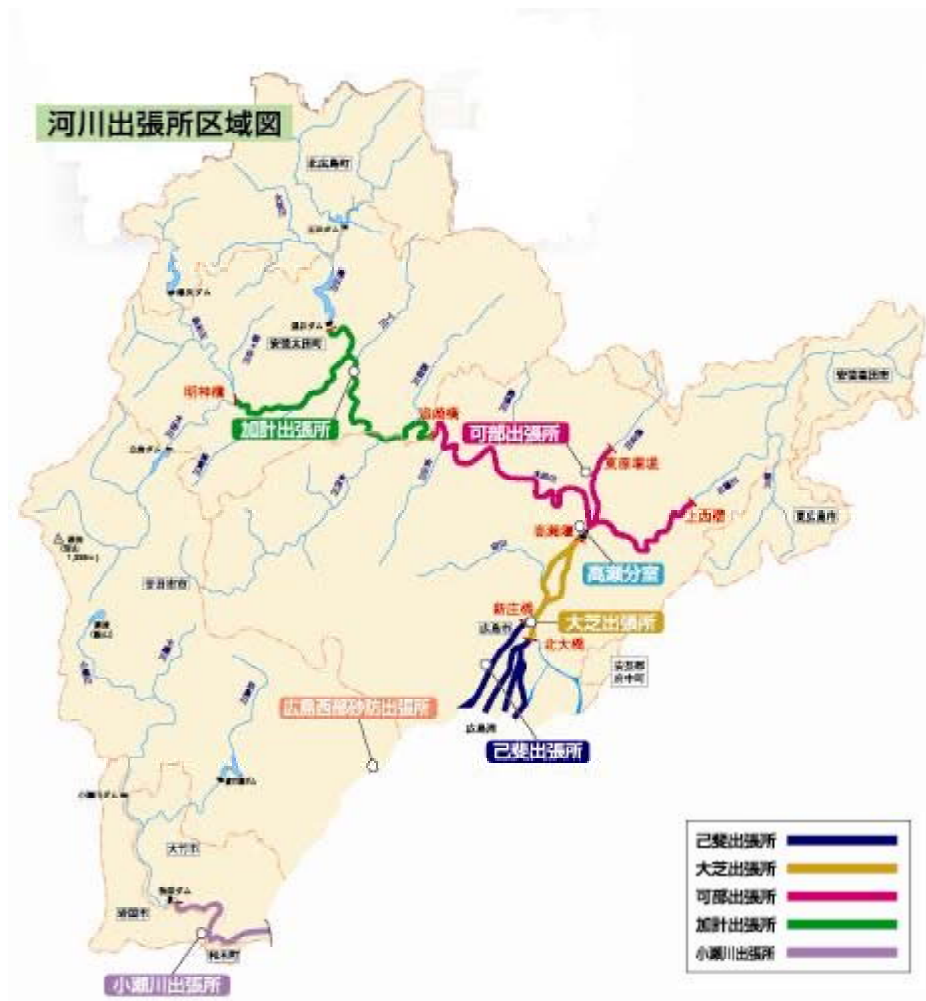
河川出張所区域図

北広島町

明神橋

加計出張所

安芸太田町

追崎橋

可部出張所

吉田町

三篠川

上西橋

東広島市

安芸高田市

吉瀬堰

高瀬分室

新庄橋

大芝出張所

北大橋

広島市

安芸郡府中町

広島西部砂防出張所

己斐出張所

大竹市

廿日市市

和木町

小瀬川出張所

| 己斐出張所 | |
|---|---|
| 大芝出張所 | |
| 可部出張所 | |
| 加計出張所 | |
| 小瀬川出張所 | |